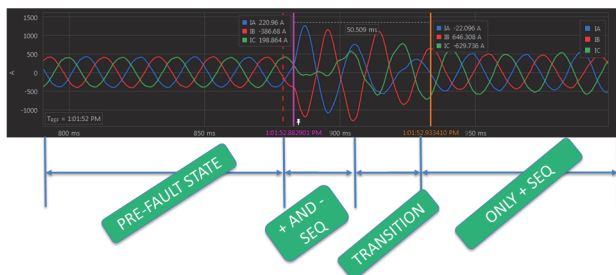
1500
1000
500
0
-500
-1000
A

IA 220.96 A
IB -388.68 A
IC 198.864 A

50.509 ms

IA -22.096 A
IB 646.308 A
IC -629.736 A

IA
IB
IC

Tejø = 1:01:52 PM

800 ms
850 ms
1:01:52.882801 PM
900 ms
1:01:52.933410 PM
950 ms

PRE-FAULT STATE

+ AND - SEQ

TRANSITION

ONLY + SEQ